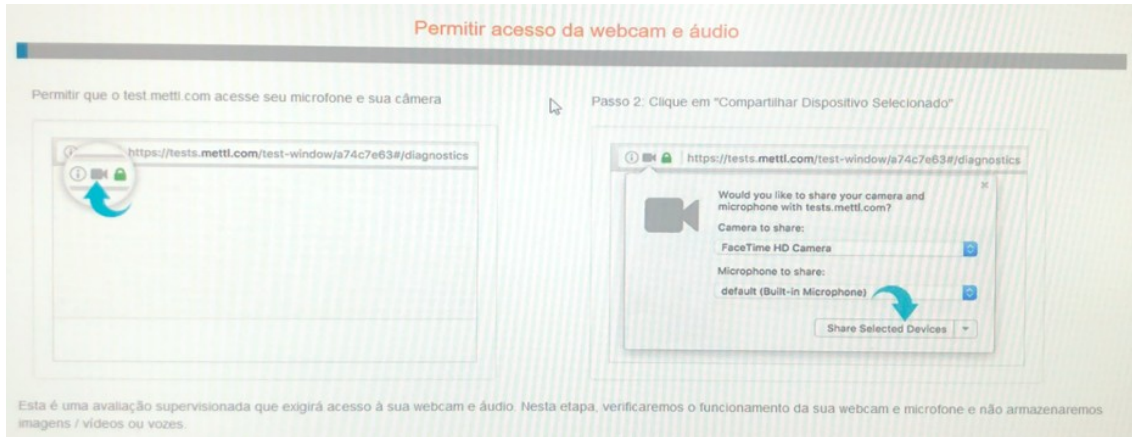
Permitir acesso da webcam e áudio

Permitir que o test.mettl.com acesse seu microfone e sua câmera

https://tests.mettl.com/test-window/a74c7e63#/diagnostics

Passo 2: Clique em "Compartilhar Dispositivo Selecionado"

https://tests.mettl.com/test-window/a74c7e63#/diagnostics

Would you like to share your camera and microphone with tests.mettl.com?

Camera to share:

FaceTime HD Camera

Microphone to share:

default (Built-in Microphone)

Share Selected Devices

Esta é uma avaliação supervisionada que exigirá acesso à sua webcam e áudio. Nesta etapa, verificaremos o funcionamento da sua webcam e microfone e não armazenaremos imagens / vídeos ou vozes.